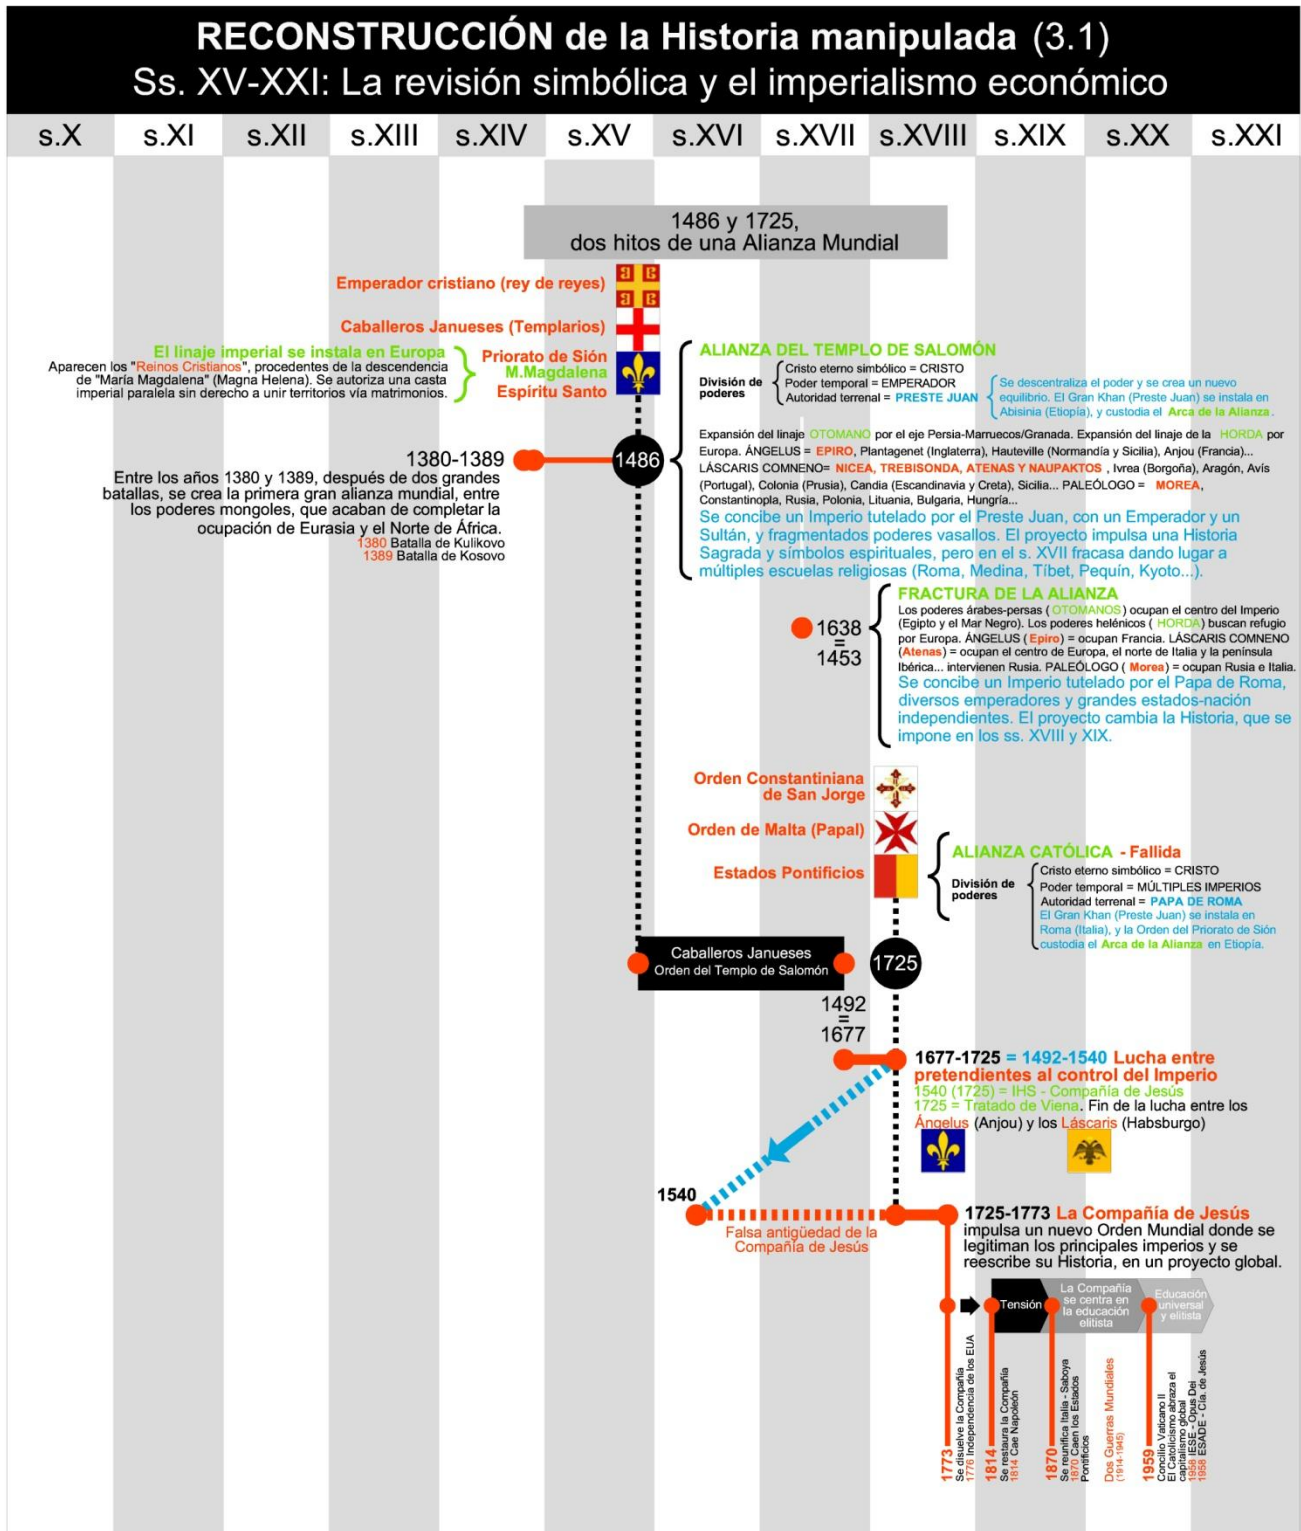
RECONSTRUCCIÓN de la Historia manipulada (3.1)
Ss. XV-XXI: La revisión simbólica y el imperialismo económico

| s.X | s.XI | s.XII | s.XIII | s.XIV | s.XV | s.XVI | s.XVII | s.XVIII | s.XIX | s.XX | s.XXI |
|---|---|---|---|---|---|---|---|---|---|---|---|

1486 y 1725, dos hitos de una Alianza Mundial

Emperador cristiano (rey de reyes)

Caballeros Januenses (Templarios)

El linaje imperial se instala en Europa
Aparecen los "Reinos Cristianos", procedentes de la descendencia de "María Magdalena" (Magna Helena). Se autoriza una casta imperial paralela sin derecho a unir territorios vía matrimonios.

Priorato de Sión
M.Magdalena
Espíritu Santo

ALIANZA DEL TEMPLO DE SALOMÓN
División de poderes
Cristo eterno simbólico = CRISTO
Poder temporal = EMPERADOR
Autoridad terrenal = PRESTE JUAN
Se descentraliza el poder y se crea un nuevo equilibrio. El Gran Khan (Preste Juan) se instala en Abisinia (Etiopía), y custodia el Arca de la Alianza.

1380-1389
1486
Entre los años 1380 y 1389, después de dos grandes batallas, se crea la primera gran alianza mundial, entre los poderes mongoles, que acaban de completar la ocupación de Eurasia y el Norte de África.
1380 Batalla de Kulikovo
1389 Batalla de Kosovo

Expansión del linaje OTOMANO por el eje Persia-Marruecos/Granada. Expansión del linaje de la HORDA por Europa. ÁNGELUS = EPIRO, Plantagenet (Inglaterra), Hauteville (Normandía y Sicilia), Anjou (Francia)... LÁSCARIS COMNENO= NICEA, TREBISONDA, ATENAS Y NAUPAKTOS, Ivrea (Borgoña), Aragón, Avís (Portugal), Colonia (Prusia), Candia (Escandinavia y Creta), Sicilia... PALEÓLOGO = MOREA, Constantinopla, Rusia, Polonia, Lituania, Bulgaria, Hungría...
Se concibe un Imperio tutelado por el Preste Juan, con un Emperador y un Sultán, y fragmentados poderes vasallos. El proyecto impulsa una Historia Sagrada y símbolos espirituales, pero en el s. XVII fracasa dando lugar a múltiples escuelas religiosas (Roma, Medina, Tíbet, Pequín, Kyoto...).

1638 = 1453
FRACTURA DE LA ALIANZA
Los poderes árabes-persas (OTOMANOS) ocupan el centro del Imperio (Egipto y el Mar Negro). Los poderes helénicos (HORDA) buscan refugio por Europa. ÁNGELUS (Epiro) = ocupan Francia. LÁSCARIS COMNENO (Atenas) = ocupan el centro de Europa, el norte de Italia y la península Ibérica... intervienen Rusia. PALEÓLOGO (Morea) = ocupan Rusia e Italia.
Se concibe un Imperio tutelado por el Papa de Roma, diversos emperadores y grandes estados-nación independientes. El proyecto cambia la Historia, que se impone en los ss. XVIII y XIX.

Orden Constantiniana de San Jorge
Orden de Malta (Papal)
Estados Pontificios

ALIANZA CATÓLICA - Fallida
División de poderes
Cristo eterno simbólico = CRISTO
Poder temporal = MÚLTIPLES IMPERIOS
Autoridad terrenal = PAPA DE ROMA
El Gran Khan (Preste Juan) se instala en Roma (Italia), y la Orden del Priorato de Sión custodia el Arca de la Alianza en Etiopía.

Caballeros Januenses
Orden del Templo de Salomón
1725
1492 = 1677

1677-1725 = 1492-1540 Lucha entre pretendientes al control del Imperio
1540 (1725) = IHS - Compañía de Jesús
1725 = Tratado de Viena. Fin de la lucha entre los Ángelus (Anjou) y los Láscaris (Habsburgo)

1540
Falsa antigüedad de la Compañía de Jesús

1725-1773 La Compañía de Jesús impulsa un nuevo Orden Mundial donde se legitiman los principales imperios y se reescribe su Historia, en un proyecto global.

Tensión
La Compañía se centra en la educación elitista
Educación universal y elitista

1773 Se disuelve la Compañía
1776 Independencia de los EUA
1814 Se restaura la Compañía
1814 Cae Napoleón
1870 Se reunifica Italia - Saboya
1870 Caen los Estados Pontificios
Dos Guerras Mundiales (1914-1945)
1959 Concilio Vaticano II
El Catolicismo abraza el capitalismo global
1958 IESE - Opus Dei
1958 ESADE - Cía. de Jesús